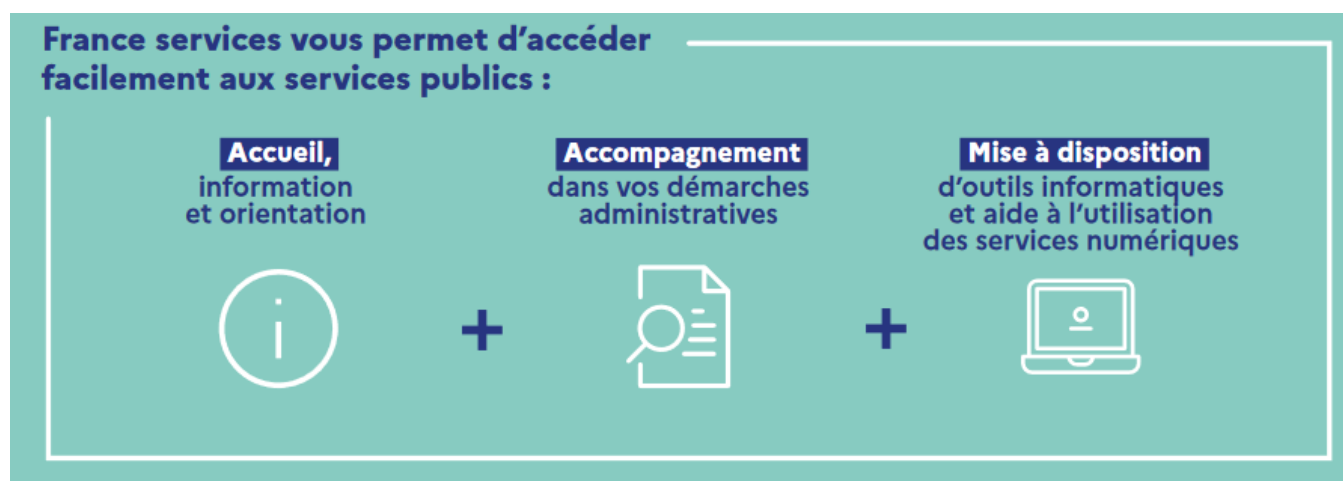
France services vous permet d'accéder facilement aux services publics :

Accueil, information et orientation

+

Accompagnement dans vos démarches administratives

+

Mise à disposition d'outils informatiques et aide à l'utilisation des services numériques